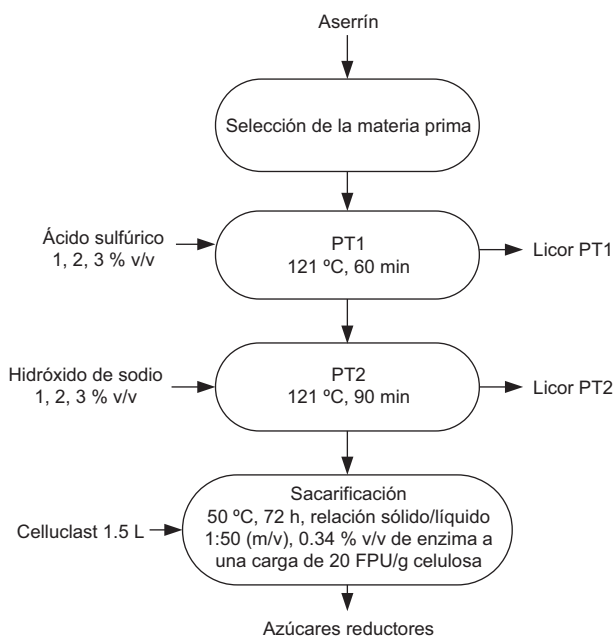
Aserrín

Selección de la materia prima

Ácido sulfúrico
1, 2, 3 % v/v

PT1
121 ºC, 60 min

Licor PT1

Hidróxido de sodio
1, 2, 3 % v/v

PT2
121 ºC, 90 min

Licor PT2

Celluclast 1.5 L

Sacarificación
50 ºC, 72 h, relación sólido/líquido 1:50 (m/v), 0.34 % v/v de enzima a una carga de 20 FPU/g celulosa

Azúcares reductores